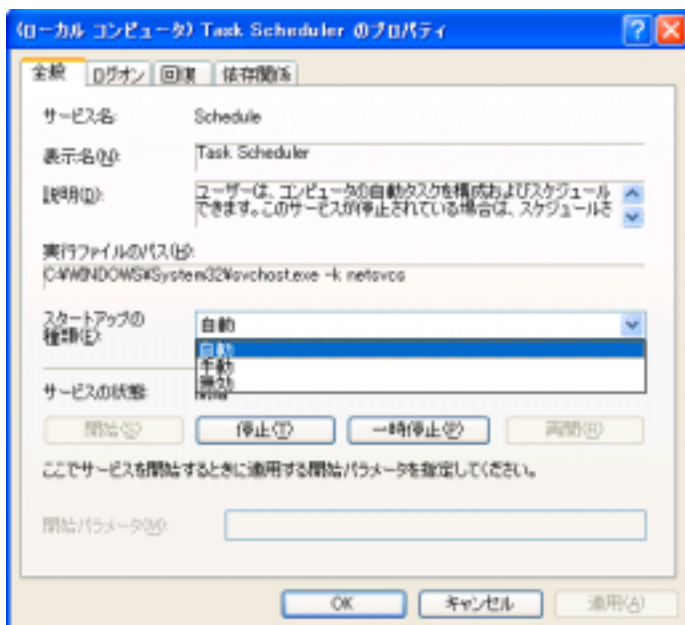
(ローカル コンピュータ) Task Scheduler のプロパティ

全般 | ログオン | 回復 | 依存関係

サービス名: Schedule

表示名(N): Task Scheduler

説明(D): ユーザーは、コンピュータの自動タスクを構成およびスケジュールできます。このサービスが停止されている場合は、スケジュールさ

実行ファイルのパス(H):
C:¥WINDOWS¥System32¥svchost.exe -k netsvcs

スタートアップの種類(E): 自動

自動
手動
無効

サービスの状態:

開始(S) 停止(T) 一時停止(P) 再開(R)

ここでサービスを開始するときに適用する開始パラメータを指定してください。

開始パラメータ(M):

OK キャンセル 適用(A)